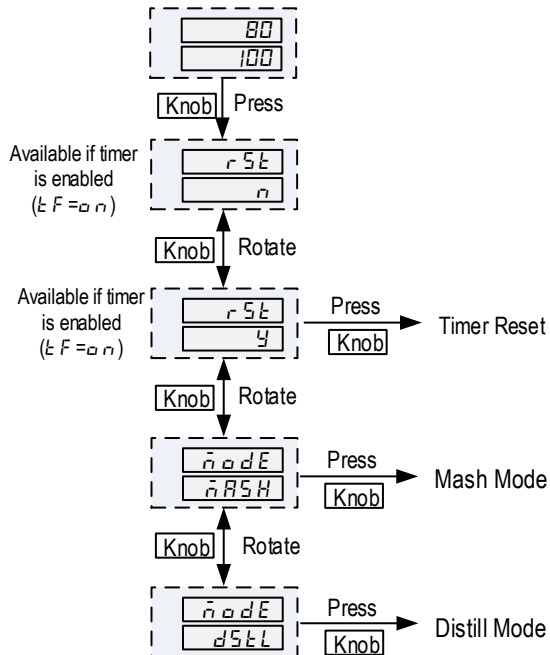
80
100

Knob Press

Available if timer is enabled (tF=on)
rSt
n

Knob Rotate

Available if timer is enabled (tF=on)
rSt
y
Press
Knob
Timer Reset

Knob Rotate

mode
mASH
Press
Knob
Mash Mode

Knob Rotate

mode
dStL
Press
Knob
Distill Mode